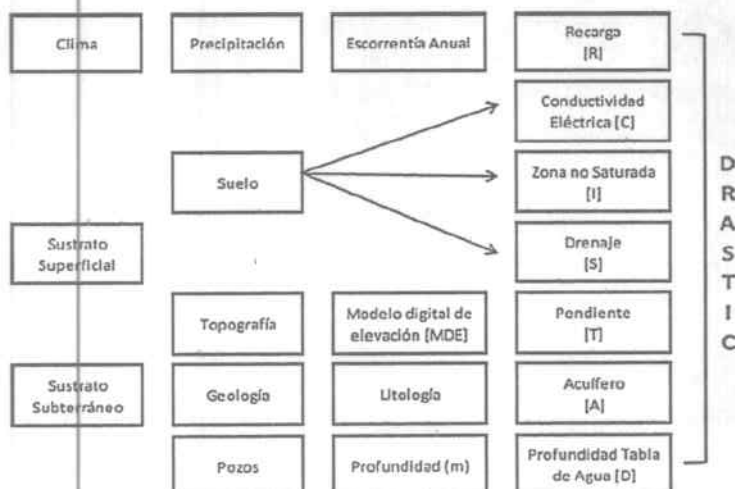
Clima

Precipitación

Escorrentía Anual

Recarga [R]

Conductividad Eléctrica [C]

Suelo

Zona no Saturada [I]

Sustrato Superficial

Drenaje [S]

Topografía

Modelo digital de elevación [MDE]

Pendiente [T]

Sustrato Subterráneo

Geología

Litología

Acuífero [A]

Pozos

Profundidad (m)

Profundidad Tabla de Agua [D]

D
R
A
S
T
I
C